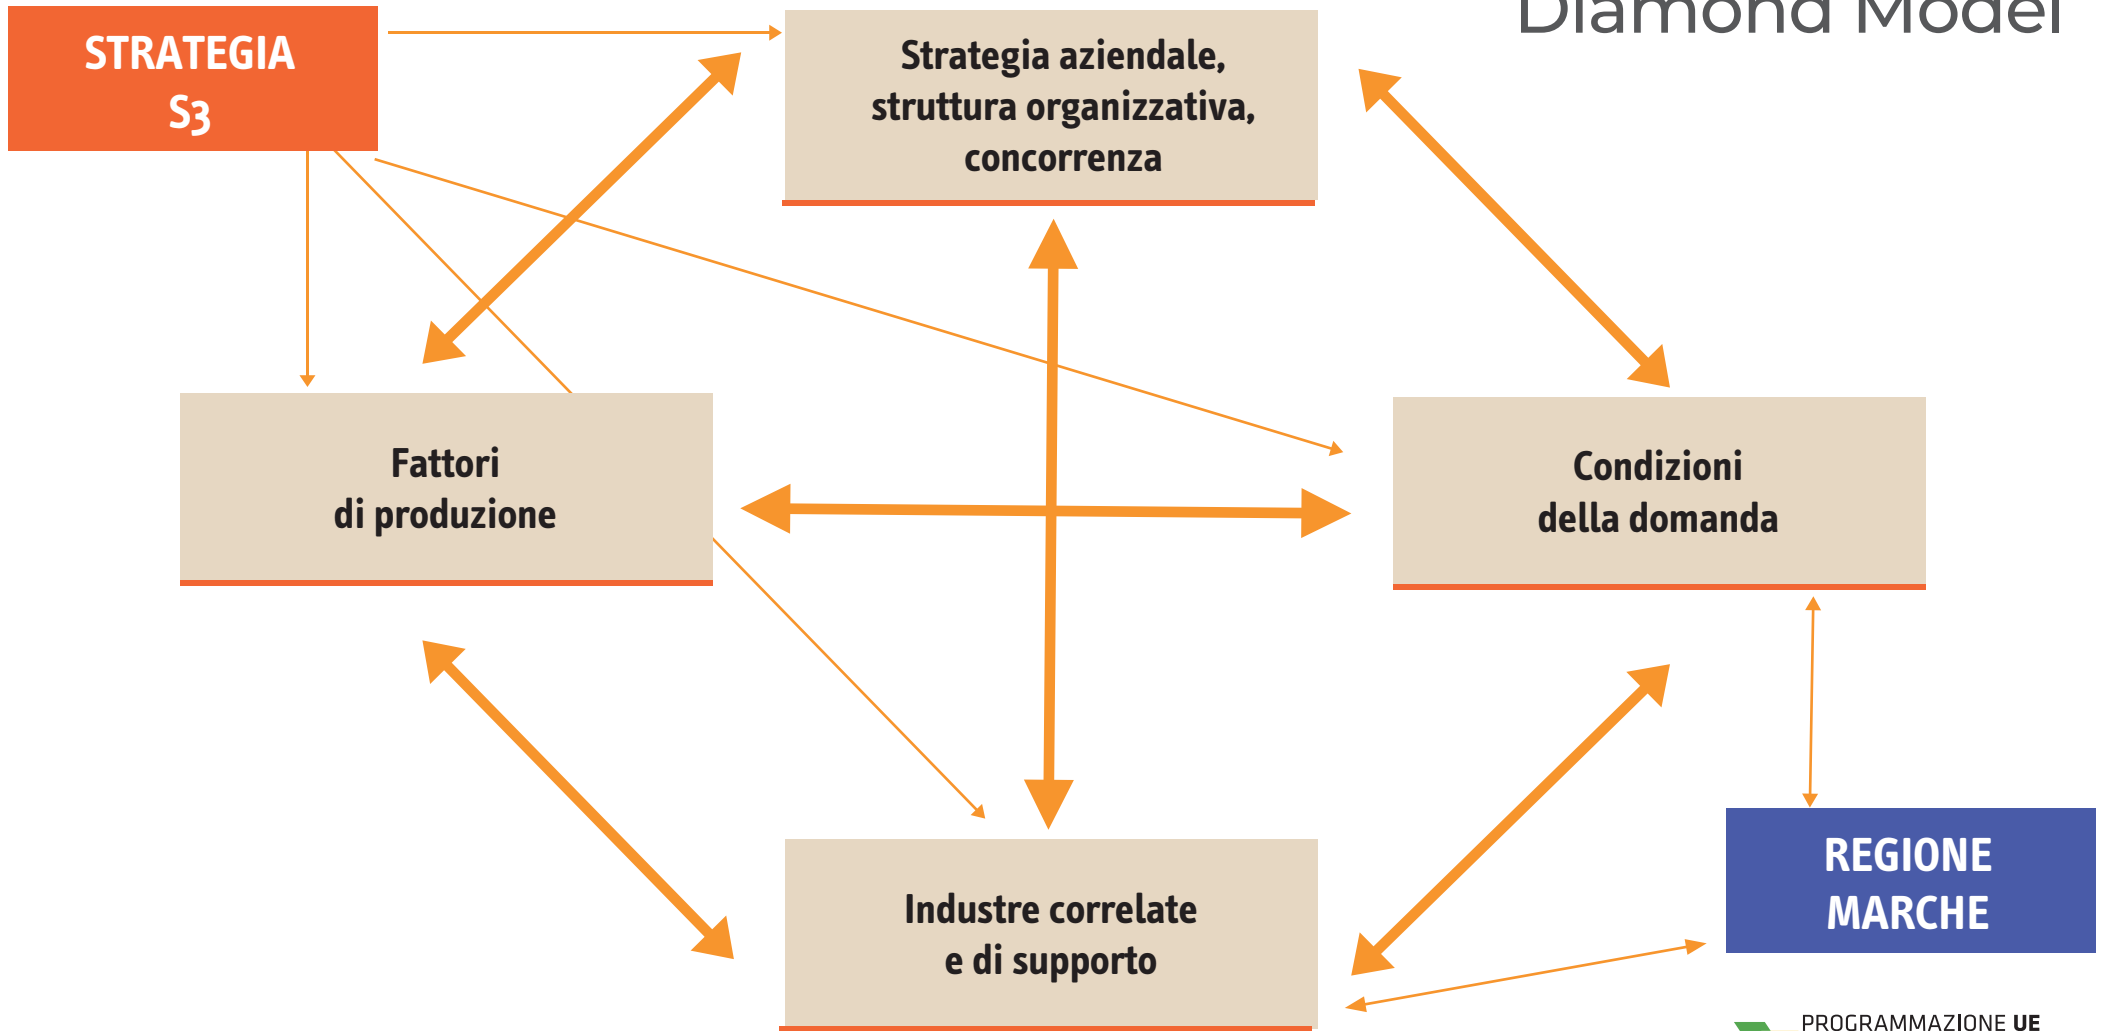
Diamond Model

STRATEGIA S3

Strategia aziendale, struttura organizzativa, concorrenza

Fattori di produzione

Condizioni della domanda

Industre correlate e di supporto

REGIONE MARCHE

PROGRAMMAZIONE UE